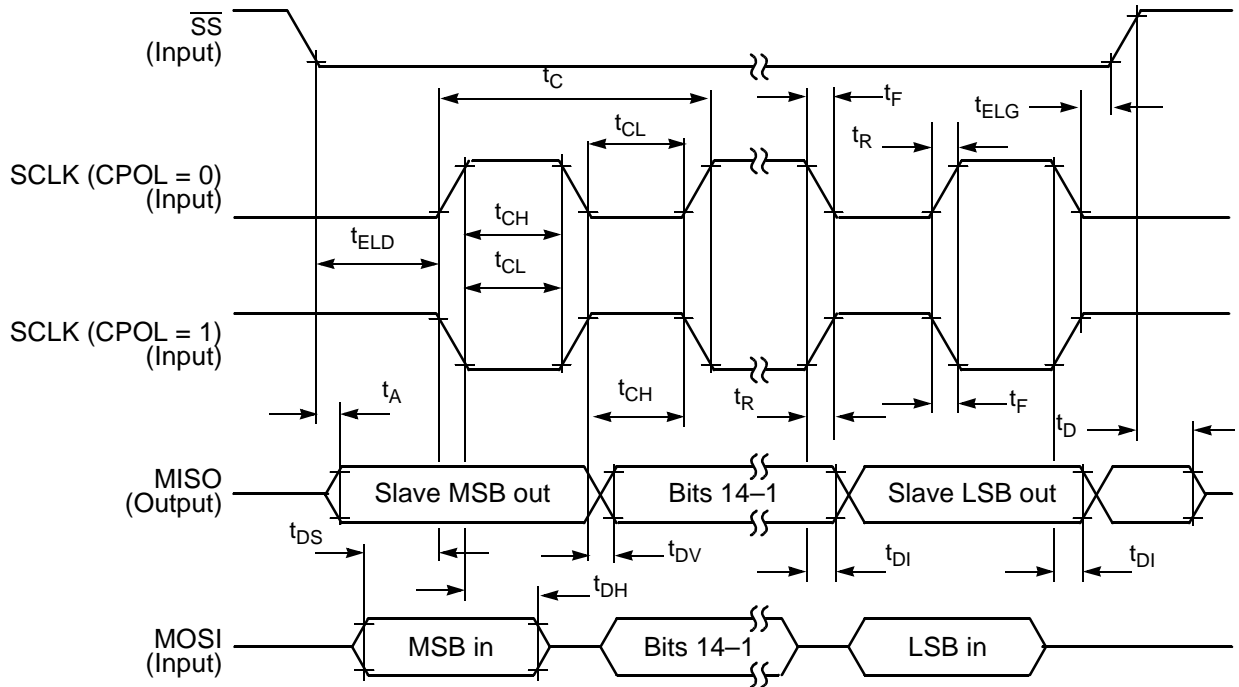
$\overline{SS}$
(Input)

$t_C$

$t_F$

$t_{ELG}$

$t_{CL}$

$t_R$

SCLK (CPOL = 0)
(Input)

$t_{CH}$

$t_{ELD}$

$t_{CL}$

SCLK (CPOL = 1)
(Input)

$t_A$

$t_{CH}$

$t_R$

$t_F$

$t_D$

MISO
(Output)

Slave MSB out

Bits 14–1

Slave LSB out

$t_{DS}$

$t_{DV}$

$t_{DI}$

$t_{DI}$

$t_{DH}$

MOSI
(Input)

MSB in

Bits 14–1

LSB in